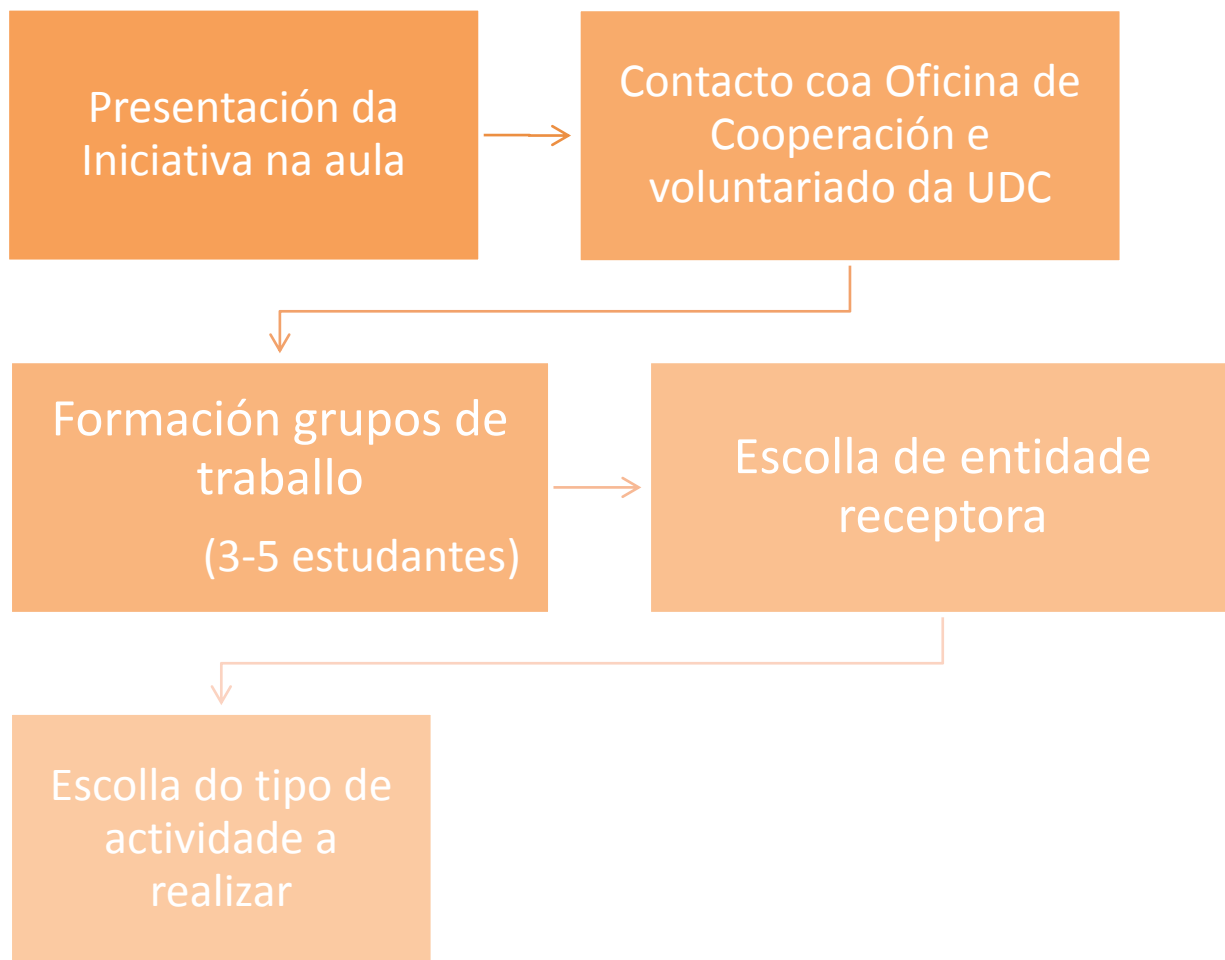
Presentación da Iniciativa na aula

Contacto coa Oficina de Cooperación e voluntariado da UDC

Formación grupos de traballo

(3-5 estudantes)

Escolla de entidade receptora

Escolla do tipo de actividade a realizar